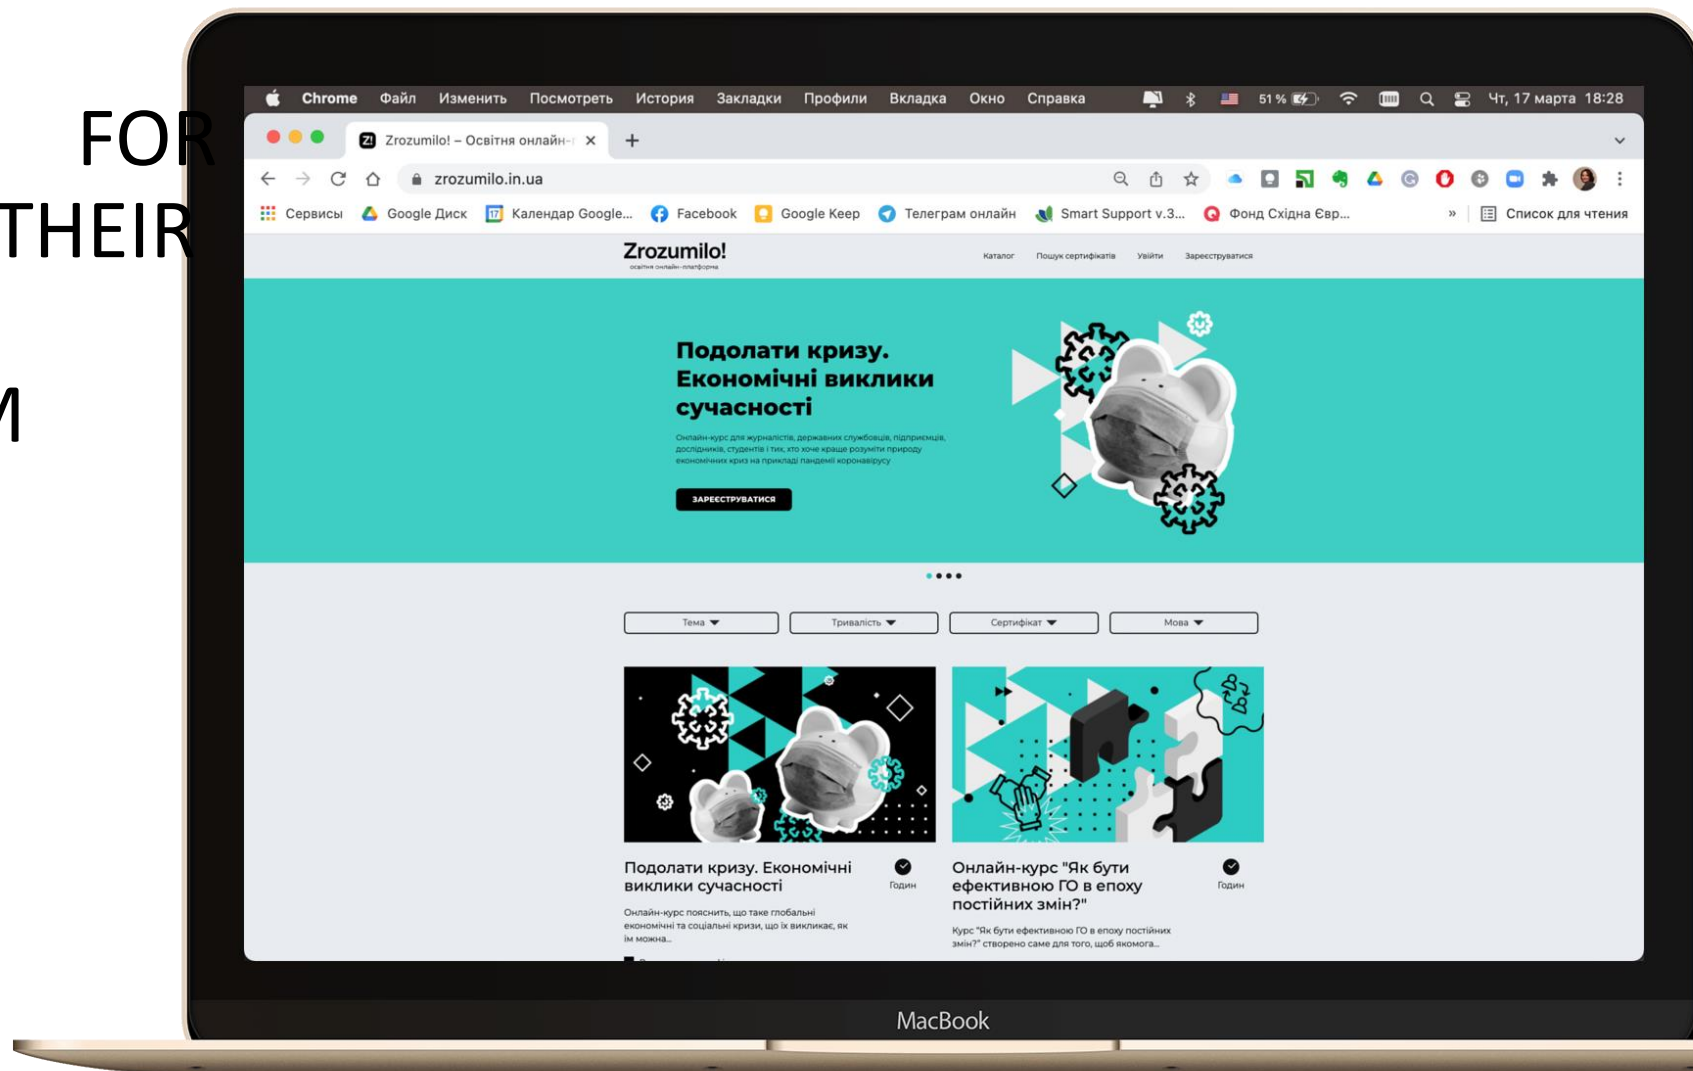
FOR
THEIR
M

Chrome Файл Изменить Посмотреть История Закладки Профили Вкладка Окно Справка 51 % Чт, 17 марта 18:28

Zrozumilo! – Освітня онлайн-

zrozumilo.in.ua

Сервисы Google Диск Календар Google... Facebook Google Keep Телеграм онлайн Smart Support v.3... Фонд Східна Євр... » Список для чтения

Zrozumilo!
освітня онлайн-платформа

Каталог Пошук сертифікатів Увійти Зареєструватися

Подолати кризу. Економічні виклики сучасності

Онлайн-курс для журналістів, державних службовців, підприємців, дослідників, студентів і тих, хто хоче краще розуміти природу економічних криз на прикладі пандемії коронавірусу

ЗАРЕЄСТРУВАТИСЯ

Тема Тривалість Сертифікат Мова

Подолати кризу. Економічні виклики сучасності
Годин
Онлайн-курс пояснить, що таке глобальні економічні та соціальні кризи, що їх викликає, як їм можна...

Онлайн-курс "Як бути ефективною ГО в епоху постійних змін?"
Годин
Курс "Як бути ефективною ГО в епоху постійних змін?" створено саме для того, щоб якомога...

MacBook